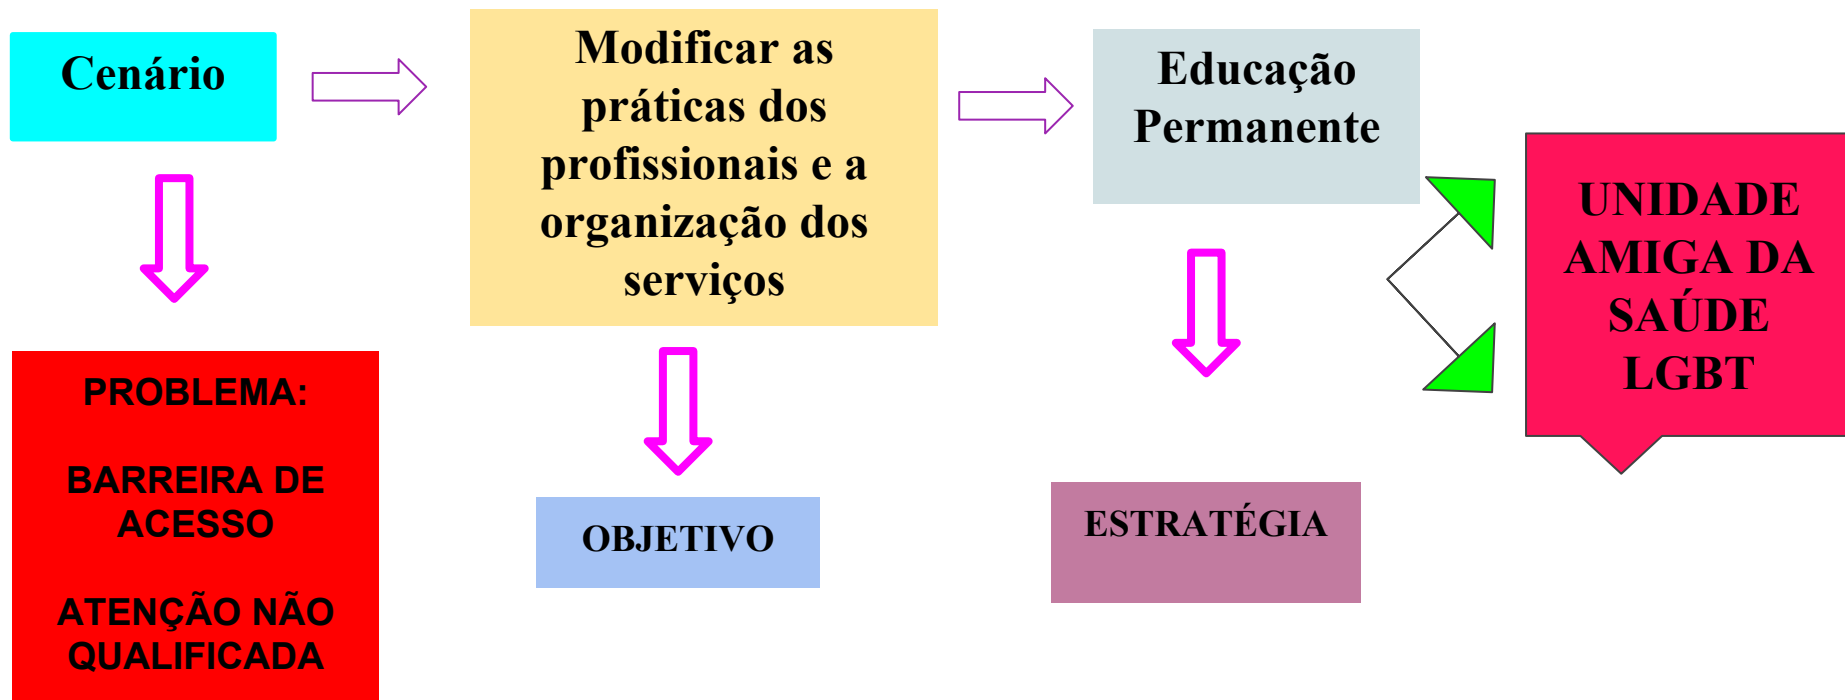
Cenário

PROBLEMA:

BARREIRA DE ACESSO

ATENÇÃO NÃO QUALIFICADA

Modificar as práticas dos profissionais e a organização dos serviços

OBJETIVO

Educação Permanente

ESTRATÉGIA

UNIDADE AMIGA DA SAÚDE LGBT